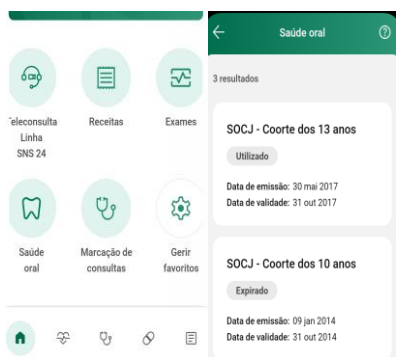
'eleconsulta Linha SNS 24

Receitas

Exames

Saúde oral

Marcação de consultas

Gerir favoritos

Saúde oral

3 resultados

SOCJ - Coorte dos 13 anos

Utilizado

Data de emissão: 30 mai 2017
Data de validade: 31 out 2017

SOCJ - Coorte dos 10 anos

Expirado

Data de emissão: 09 jan 2014
Data de validade: 31 out 2014